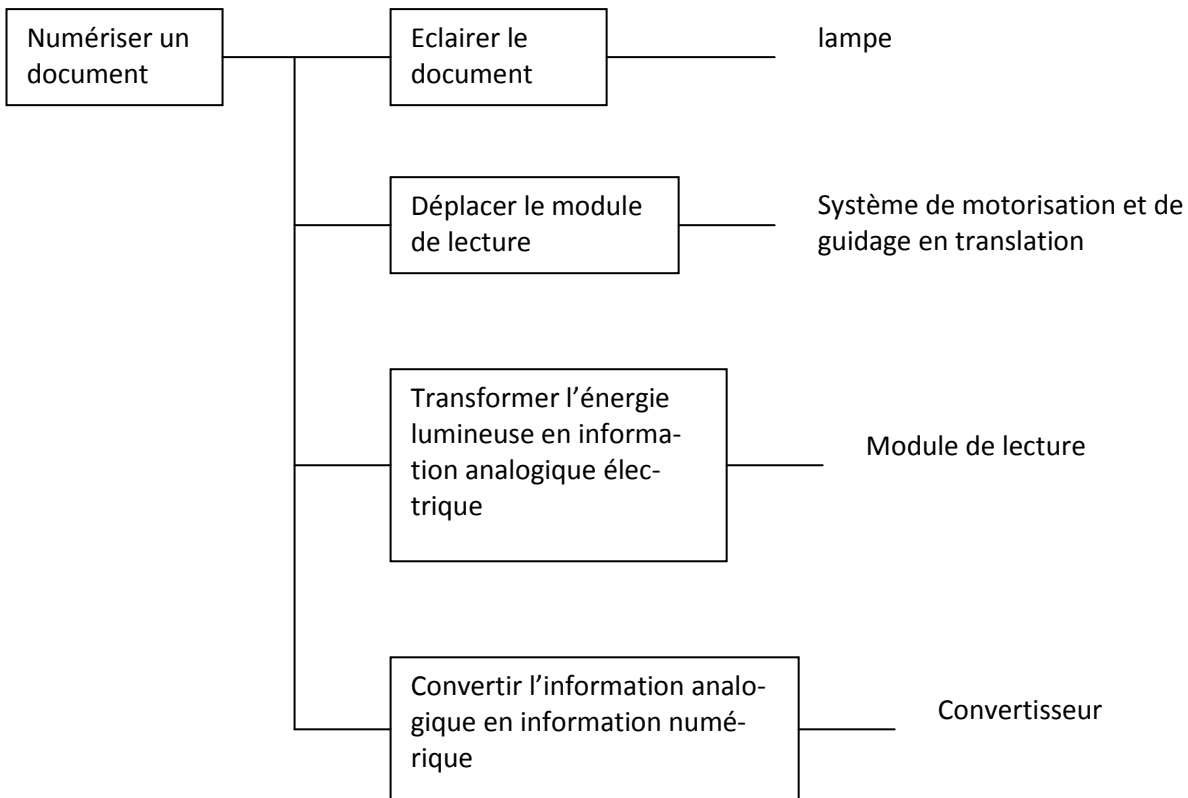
Numériser un document

Eclairer le document

lampe

Déplacer le module de lecture

Système de motorisation et de guidage en translation

Transformer l'énergie lumineuse en information analogique électrique

Module de lecture

Convertir l'information analogique en information numérique

Convertisseur